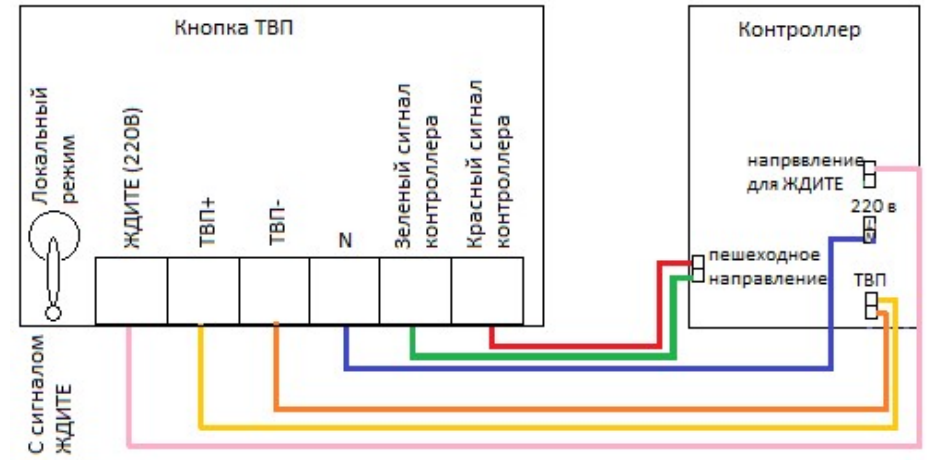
Кнопка ТВП

Локальный режим

ЖДИТЕ (220В)

ТВП+

ТВП-

N

Зеленый сигнал контроллера

Красный сигнал контроллера

С сигналом ЖДИТЕ

Контроллер

напрввление для ЖДИТЕ

220 в

пешеходное направление

ТВП